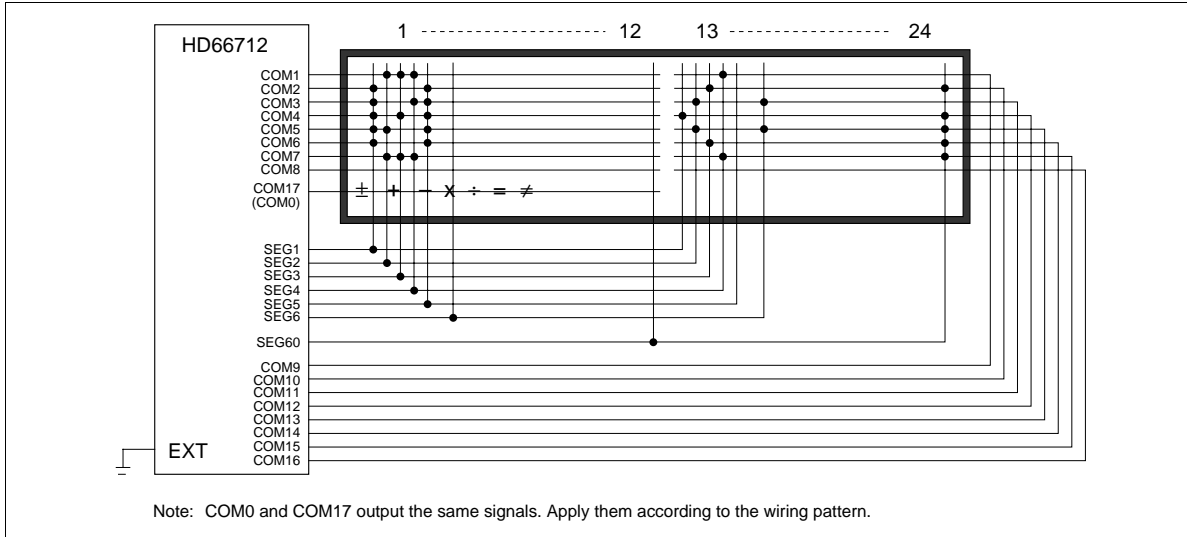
1 ------------------- 12    13 ------------------ 24

HD66712

COM1
COM2
COM3
COM4
COM5
COM6
COM7
COM8
COM17
(COM0)

± + − X ÷ = ≠

SEG1
SEG2
SEG3
SEG4
SEG5
SEG6

SEG60

COM9
COM10
COM11
COM12
COM13
COM14
COM15
COM16

EXT

Note: COM0 and COM17 output the same signals. Apply them according to the wiring pattern.